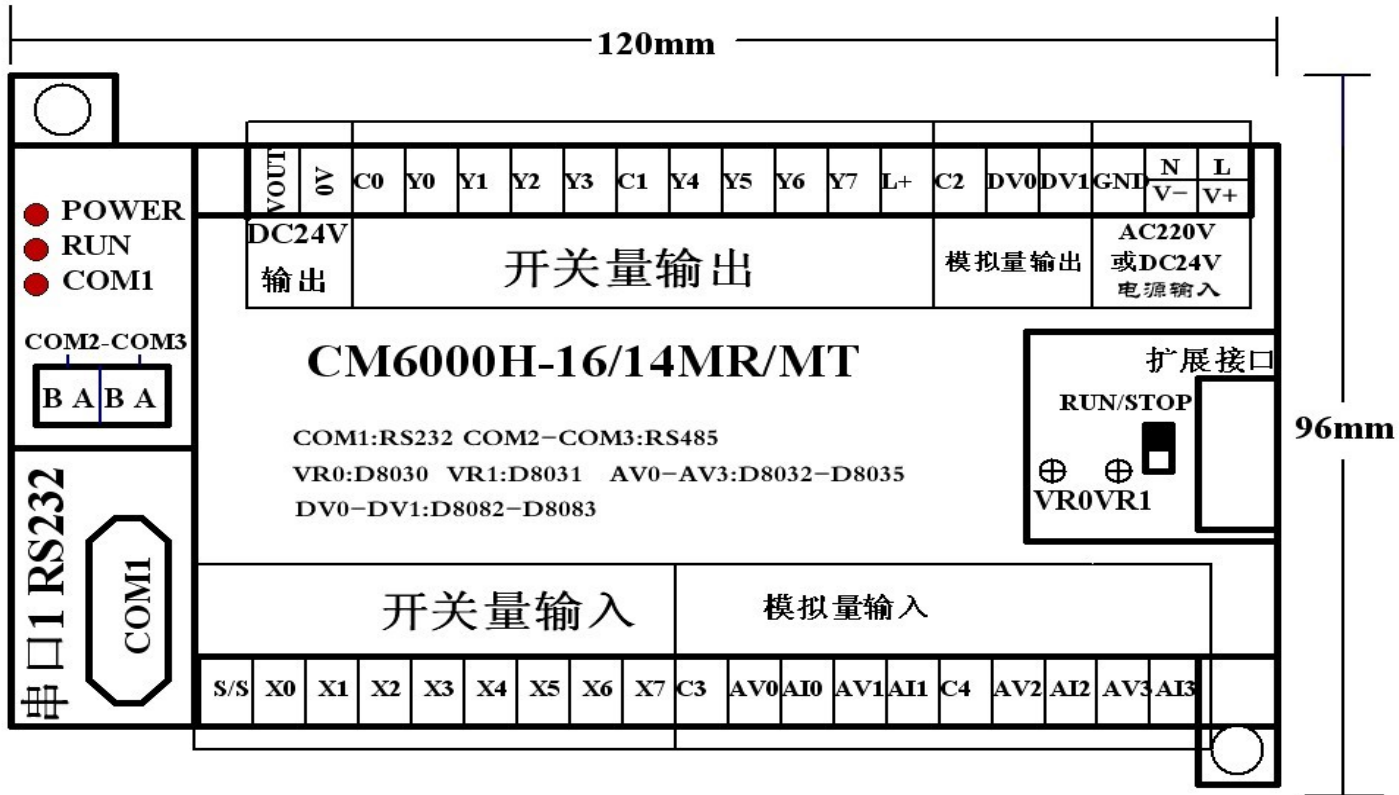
120mm

96mm

POWER
RUN
COM1

COM2-COM3
B A B A

串口1 RS232
COM1

VOUT 0V C0 Y0 Y1 Y2 Y3 C1 Y4 Y5 Y6 Y7 L+ C2 DV0 DV1 GND N V− L V+

DC24V 输出

开关量输出

模拟量输出

AC220V 或DC24V 电源输入

CM6000H-16/14MR/MT

扩展接口

RUN/STOP

VR0VR1

COM1:RS232 COM2−COM3:RS485
VR0:D8030 VR1:D8031 AV0−AV3:D8032−D8035
DV0−DV1:D8082−D8083

开关量输入

模拟量输入

S/S X0 X1 X2 X3 X4 X5 X6 X7 C3 AV0 AI0 AV1 AI1 C4 AV2 AI2 AV3 AI3